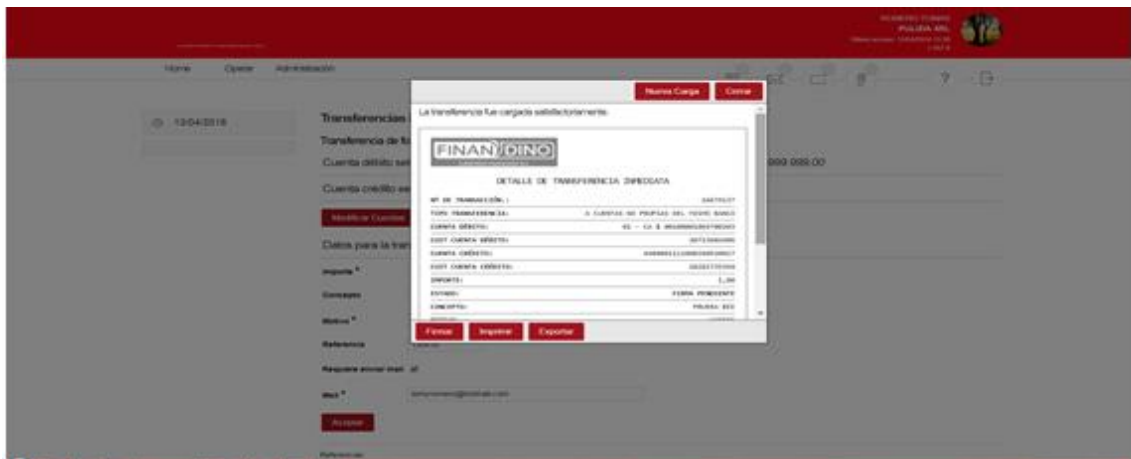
Home Operar Administración

13/04/2018

Transferencias

Transferencia de fo

Cuenta débito sel

999.999,00

Cuenta crédito se

Modificar Cuentas

Datos para la tran

Importe *

Concepto

Motivo *

Referencia

Requiere enviar mail

Mail *

Aceptar

Nueva Carga Cerrar

La transferencia fue cargada satisfactoriamente.

FINANDINO

DETALLE DE TRANSFERENCIA INMEDIATA

| | |
|---|---|
| Nº DE TRANSACCIÓN: | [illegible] |
| TIPO TRANSFERENCIA: | A CUENTAS NO PROPIAS DEL MISMO BANCO |
| CUENTA DÉBITO: | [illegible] |
| CUIT CUENTA DÉBITO: | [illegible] |
| CUENTA CRÉDITO: | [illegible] |
| CUIT CUENTA CRÉDITO: | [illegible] |
| IMPORTE: | 1,00 |
| ESTADO: | FIRMA PENDIENTE |
| CONCEPTO: | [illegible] |

Firmar Imprimir Exportar